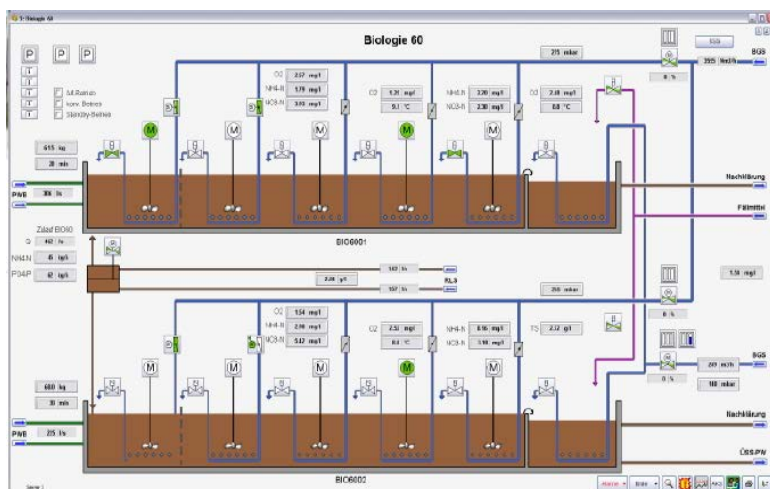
S: Biologie 60

Biologie 60

P P P

T
T
T
T

Ist Betrieb
konv. Betrieb
Standby-Betrieb

215 mbar

SSS

BGS
295 Nm³/h

0 %

O2 2.57 mg/l
NH4-N 1.79 mg/l
NO3-N 3.93 mg/l

O2 1.21 mg/l
9.1 °C

NH4-N 3.20 mg/l
NO3-N 2.38 mg/l

O2 2.10 mg/l
8.8 °C

M M M M M M

615 kg
20 min

PWE 366 l/s

Nachklärung

Fällmittel

BIO6001

Zulauf BIO60
Q 462 l/s
NH4-N 45 mg/l
PO4-P 62 mg/l

142 l/s
2.28 g/l
157 l/s

RLS

255 mbar

1.51 mg/l

0 %

O2 1.54 mg/l
NH4-N 2.90 mg/l
NO3-N 5.47 mg/l

O2 2.52 mg/l
8.4 °C

NH4-N 0.16 mg/l
NO3-N 3.91 mg/l

TS 2.32 g/l

BGS
249 m³/h

0 %
108 mbar

680 kg
30 min

M M M M M M

PWE 225 l/s

Nachklärung

ÜSS/PW

BIO6002